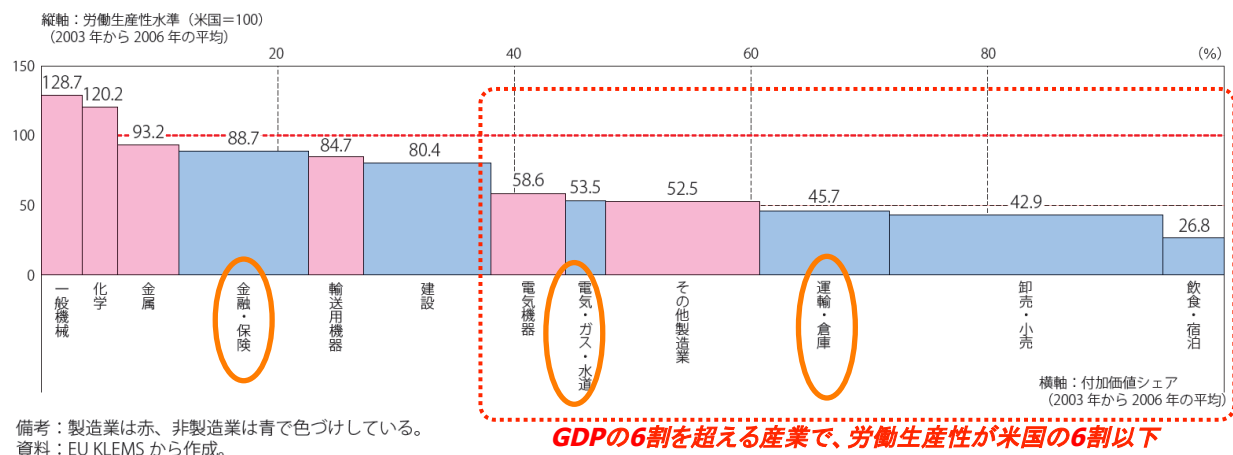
縦軸：労働生産性水準（米国＝100）
（2003 年から 2006 年の平均）

150
100
50
0

20
40
60
80
(%)

128.7
120.2
93.2
88.7
84.7
80.4
58.6
53.5
52.5
45.7
42.9
26.8

一般機械
化学
金属
金融・保険
輸送用機器
建設
電気機器
電気・ガス・水道
その他製造業
運輸・倉庫
卸売・小売
飲食・宿泊

横軸：付加価値シェア
（2003 年から 2006 年の平均）

備考：製造業は赤、非製造業は青で色づけしている。
資料：EU KLEMS から作成。

GDPの6割を超える産業で、労働生産性が米国の6割以下